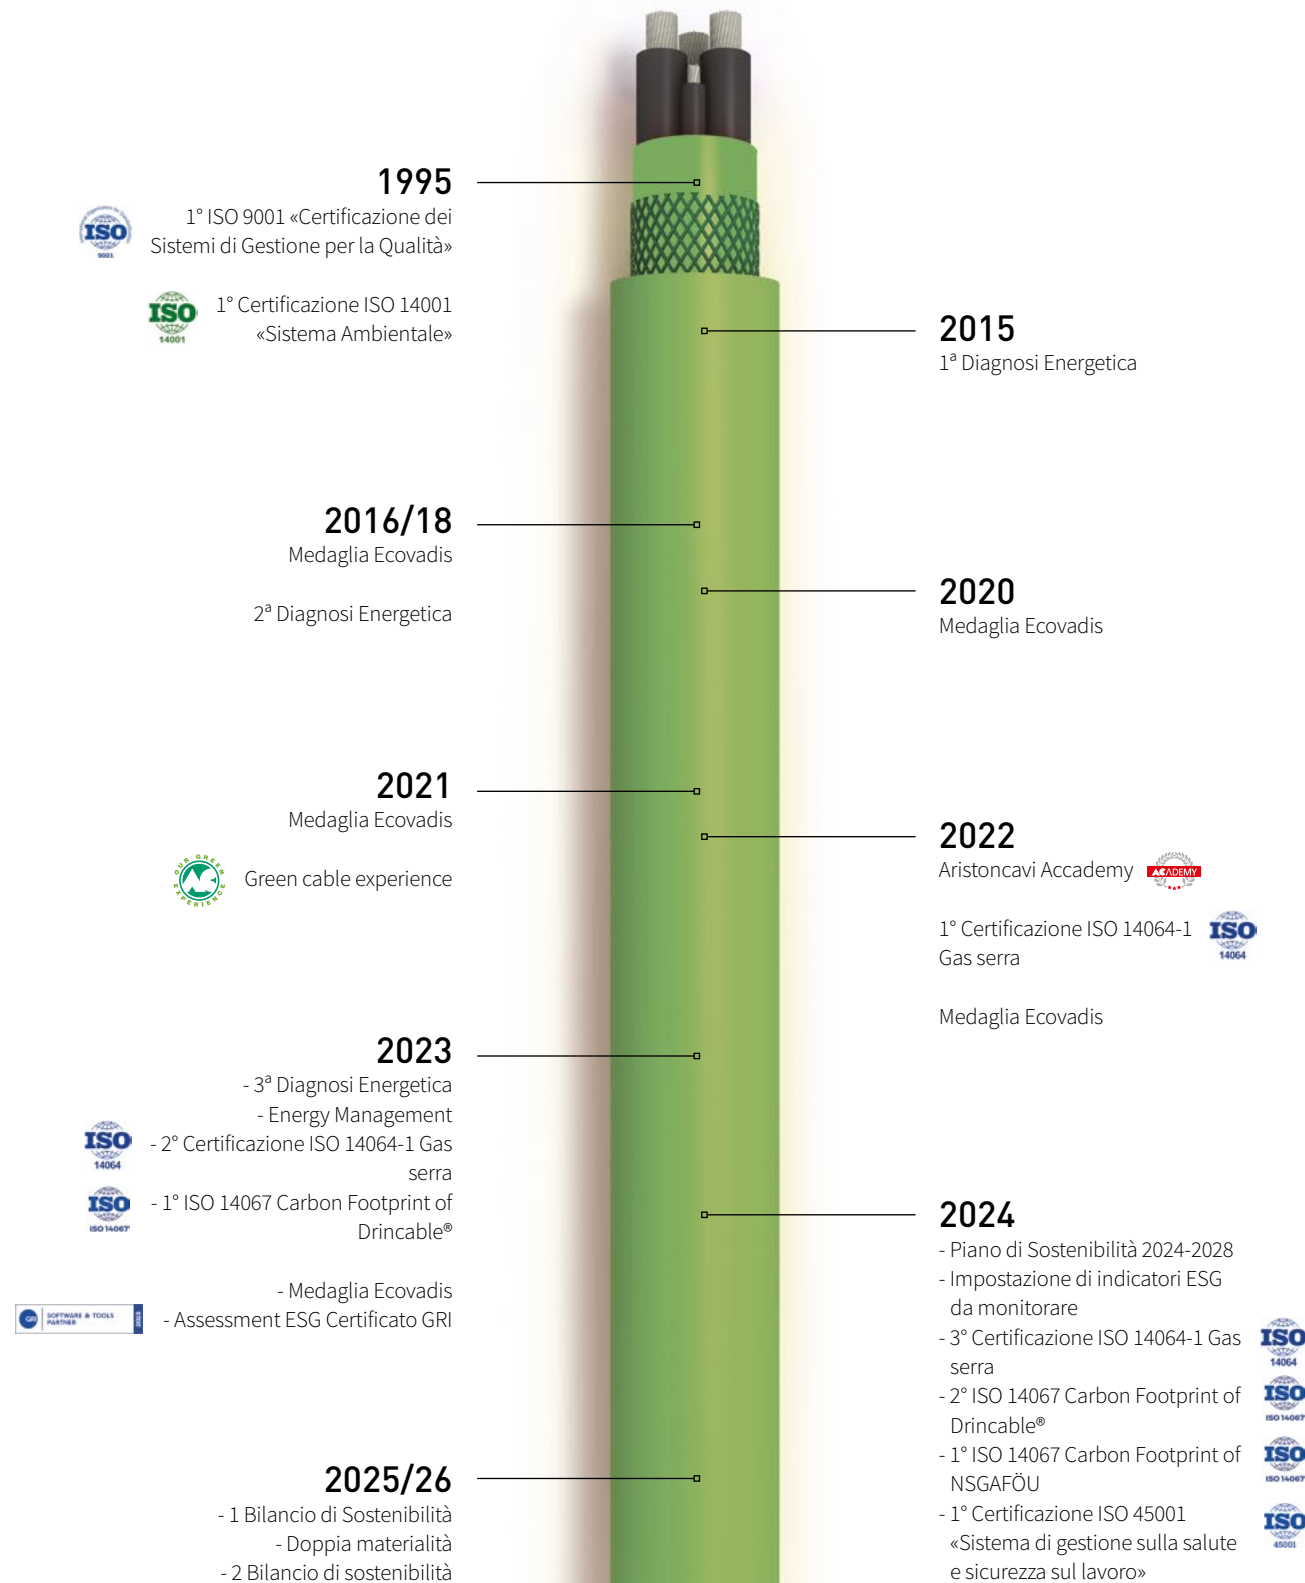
1995

ISO 9001

1° ISO 9001 «Certificazione dei Sistemi di Gestione per la Qualità»

ISO 14001

1° Certificazione ISO 14001 «Sistema Ambientale»

2015
1ª Diagnosi Energetica

2016/18
Medaglia Ecovadis

2ª Diagnosi Energetica

2020
Medaglia Ecovadis

2021
Medaglia Ecovadis

OUR GREEN EXPERIENCE

Green cable experience

2022
Aristoncavi Accademy ACADEMY

1° Certificazione ISO 14064-1 Gas serra ISO 14064

Medaglia Ecovadis

2023
- 3ª Diagnosi Energetica
- Energy Management

ISO 14064

- 2° Certificazione ISO 14064-1 Gas serra

ISO ISO 14067

- 1° ISO 14067 Carbon Footprint of Drincable®

- Medaglia Ecovadis

GRI SOFTWARE & TOOLS PARTNER 2023

- Assessment ESG Certificato GRI

2024
- Piano di Sostenibilità 2024-2028
- Impostazione di indicatori ESG da monitorare
- 3° Certificazione ISO 14064-1 Gas serra

ISO 14064

- 2° ISO 14067 Carbon Footprint of Drincable®

ISO ISO 14067

- 1° ISO 14067 Carbon Footprint of NSGAFÖU

ISO ISO 14067

- 1° Certificazione ISO 45001 «Sistema di gestione sulla salute e sicurezza sul lavoro»

ISO 45001

2025/26
- 1 Bilancio di Sostenibilità
- Doppia materialità
- 2 Bilancio di sostenibilità